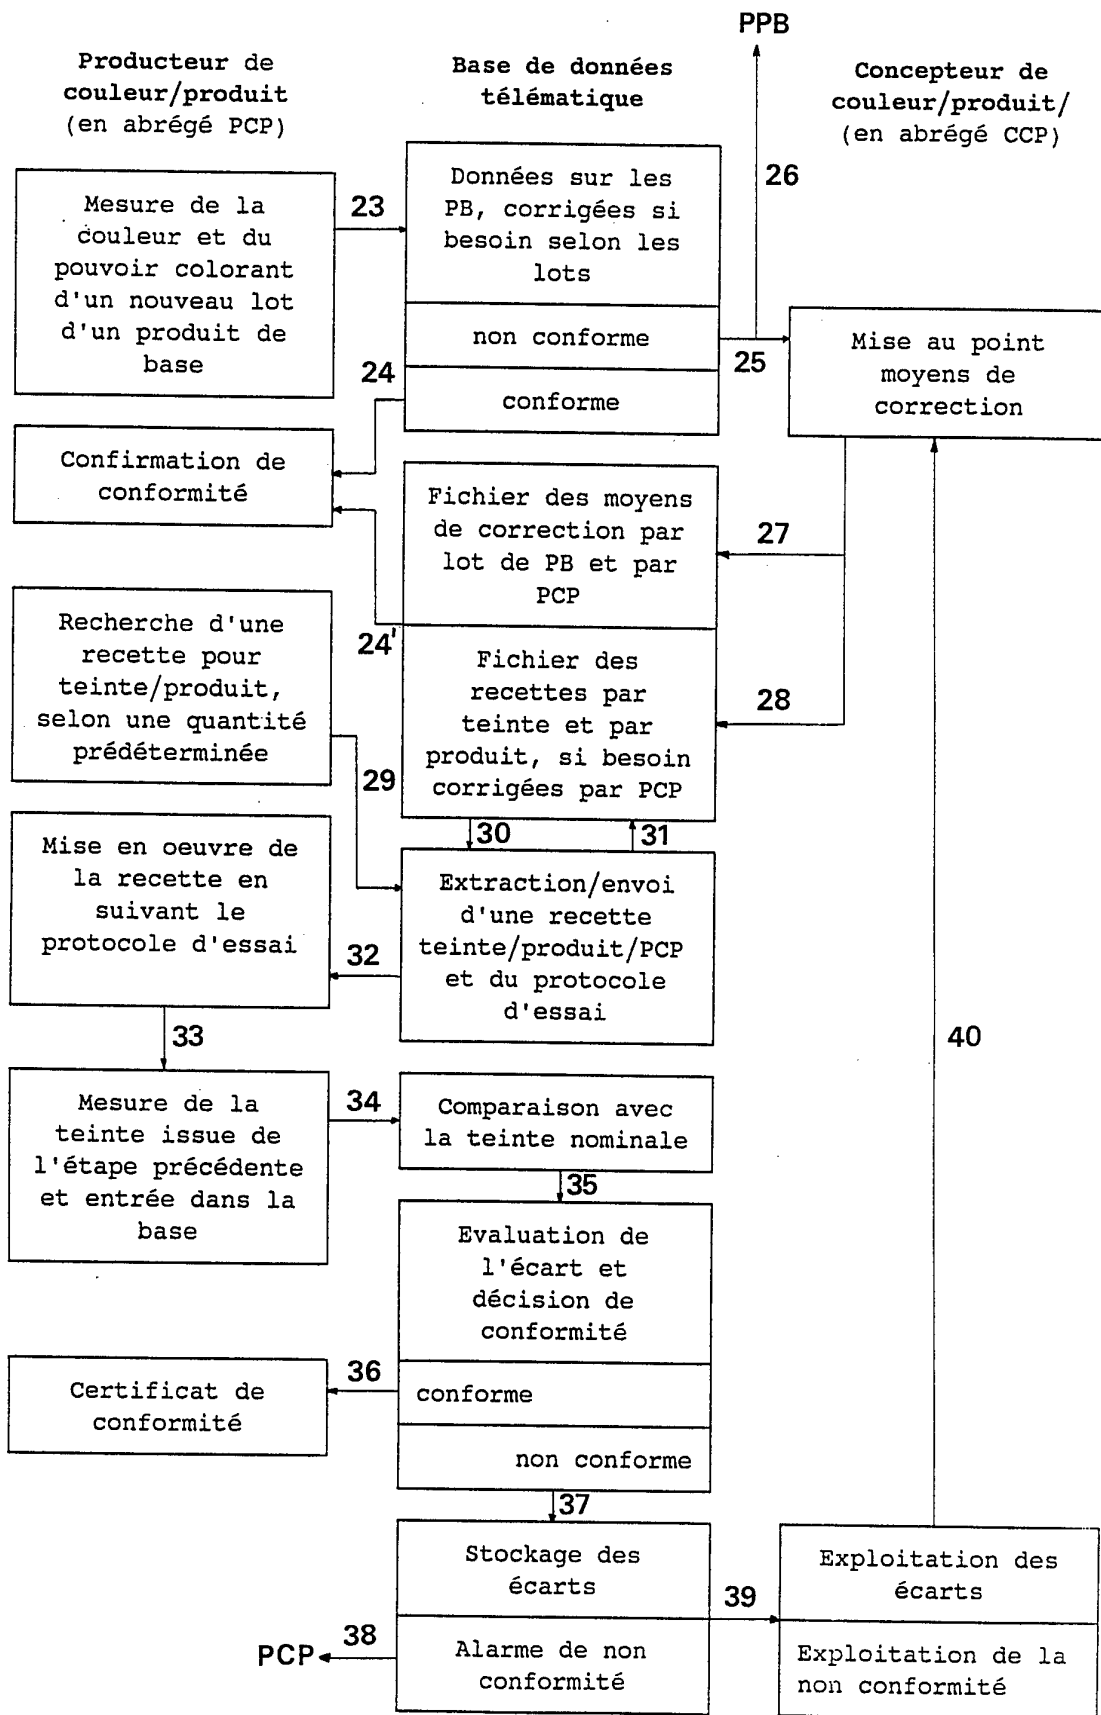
PPB

Producteur de couleur/produit (en abrégé PCP)

Base de données télématique

Concepteur de couleur/produit/ (en abrégé CCP)

26

Mesure de la couleur et du pouvoir colorant d'un nouveau lot d'un produit de base

23

Données sur les PB, corrigées si besoin selon les lots

non conforme

conforme

24

25

Mise au point moyens de correction

Confirmation de conformité

Fichier des moyens de correction par lot de PB et par PCP

27

Recherche d'une recette pour teinte/produit, selon une quantité prédéterminée

24'

Fichier des recettes par teinte et par produit, si besoin corrigées par PCP

28

29

30

31

Mise en oeuvre de la recette en suivant le protocole d'essai

Extraction/envoi d'une recette teinte/produit/PCP et du protocole d'essai

32

33

40

Mesure de la teinte issue de l'étape précédente et entrée dans la base

34

Comparaison avec la teinte nominale

35

Evaluation de l'écart et décision de conformité

Certificat de conformité

36

conforme

non conforme

37

Stockage des écarts

Exploitation des écarts

39

PCP

38

Alarme de non conformité

Exploitation de la non conformité